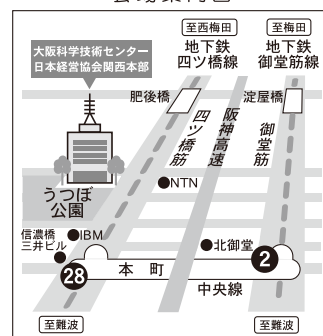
会場案内図

至西梅田
地下鉄
四ツ橋線

至梅田
地下鉄
御堂筋線

大阪科学技術センター
日本経営協会関西本部

肥後橋

淀屋橋

四ツ橋筋

阪神高速

御堂筋

NTN

うつぼ公園

信濃橋
三井ビル

IBM

北御堂

28

本町

2

中央線

至難波

至難波